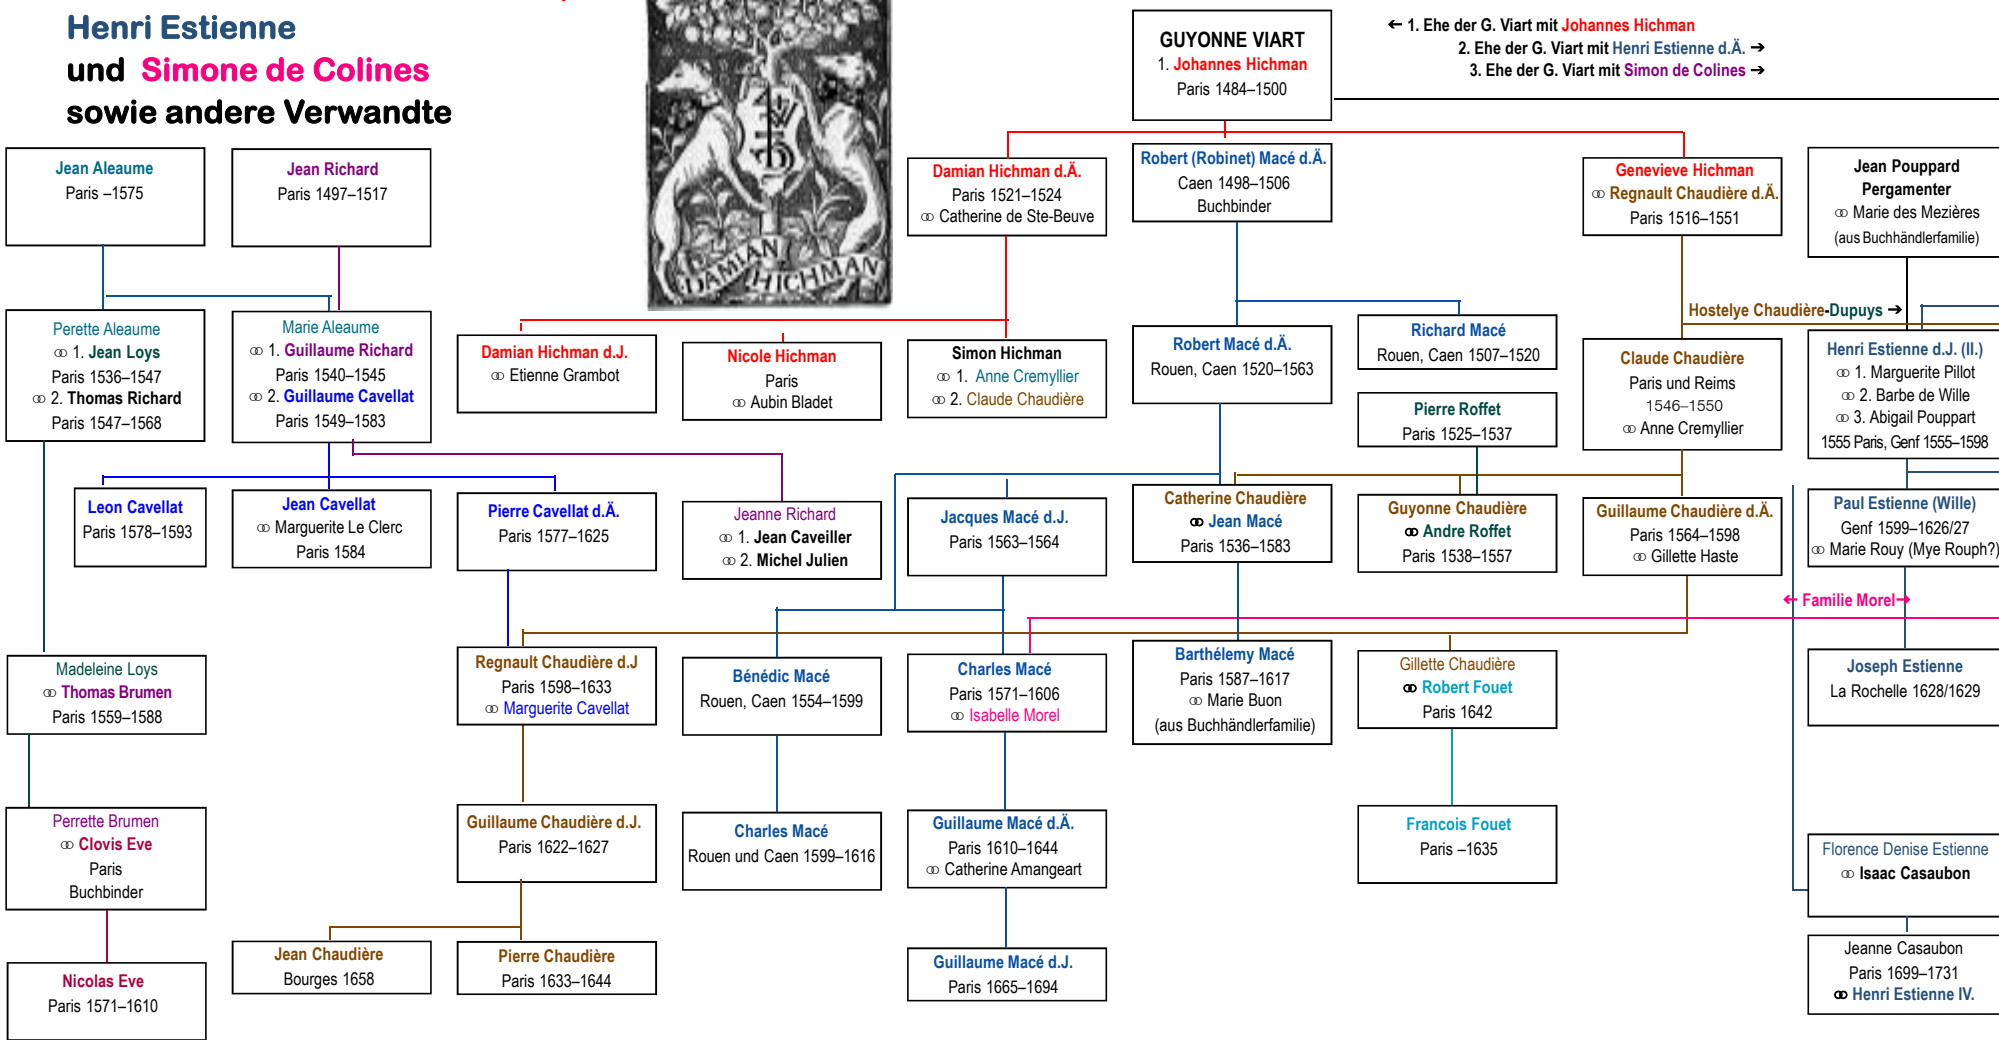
Henri Estienne
und Simone de Colines
sowie andere Verwandte

DAMIAN HICHMAN

GUYONNE VIART
1. Johannes Hichman
Paris 1484–1500

← 1. Ehe der G. Viart mit Johannes Hichman
2. Ehe der G. Viart mit Henri Estienne d.Ä. →
3. Ehe der G. Viart mit Simon de Colines →

Jean Aleaume
Paris –1575

Jean Richard
Paris 1497–1517

Damian Hichman d.Ä.
Paris 1521–1524
⚭ Catherine de Ste-Beuve

Robert (Robinet) Macé d.Ä.
Caen 1498–1506
Buchbinder

Genevieve Hichman
⚭ Regnault Chaudière d.Ä.
Paris 1516–1551

Jean Pouppard
Pergamenter
⚭ Marie des Mezières
(aus Buchhändlerfamilie)

Hostelye Chaudière-Dupuys →

Perette Aleaume
⚭ 1. Jean Loys
Paris 1536–1547
⚭ 2. Thomas Richard
Paris 1547–1568

Marie Aleaume
⚭ 1. Guillaume Richard
Paris 1540–1545
⚭ 2. Guillaume Cavellat
Paris 1549–1583

Damian Hichman d.J.
⚭ Etienne Grambot

Nicole Hichman
Paris
⚭ Aubin Bladet

Simon Hichman
⚭ 1. Anne Cremyllier
⚭ 2. Claude Chaudière

Robert Macé d.Ä.
Rouen, Caen 1520–1563

Richard Macé
Rouen, Caen 1507–1520

Pierre Roffet
Paris 1525–1537

Claude Chaudière
Paris und Reims
1546–1550
⚭ Anne Cremyllier

Henri Estienne d.J. (II.)
⚭ 1. Marguerite Pillot
⚭ 2. Barbe de Wille
⚭ 3. Abigail Pouppart
1555 Paris, Genf 1555–1598

Leon Cavellat
Paris 1578–1593

Jean Cavellat
⚭ Marguerite Le Clerc
Paris 1584

Pierre Cavellat d.Ä.
Paris 1577–1625

Jeanne Richard
⚭ 1. Jean Caveiller
⚭ 2. Michel Julien

Jacques Macé d.J.
Paris 1563–1564

Catherine Chaudière
⚭ Jean Macé
Paris 1536–1583

Guyonne Chaudière
⚭ Andre Roffet
Paris 1538–1557

Guillaume Chaudière d.Ä.
Paris 1564–1598
⚭ Gillette Haste

Paul Estienne (Wille)
Genf 1599–1626/27
⚭ Marie Rouy (Mye Rouph?)

← Familie Morel →

Madeleine Loys
⚭ Thomas Brumen
Paris 1559–1588

Regnault Chaudière d.J
Paris 1598–1633
⚭ Marguerite Cavellat

Bénédic Macé
Rouen, Caen 1554–1599

Charles Macé
Paris 1571–1606
⚭ Isabelle Morel

Barthélemy Macé
Paris 1587–1617
⚭ Marie Buon
(aus Buchhändlerfamilie)

Gillette Chaudière
⚭ Robert Fouet
Paris 1642

Joseph Estienne
La Rochelle 1628/1629

Perrette Brumen
⚭ Clovis Eve
Paris
Buchbinder

Guillaume Chaudière d.J.
Paris 1622–1627

Charles Macé
Rouen und Caen 1599–1616

Guillaume Macé d.Ä.
Paris 1610–1644
⚭ Catherine Amangeart

Francois Fouet
Paris –1635

Florence Denise Estienne
⚭ Isaac Casaubon

Nicolas Eve
Paris 1571–1610

Jean Chaudière
Bourges 1658

Pierre Chaudière
Paris 1633–1644

Guillaume Macé d.J.
Paris 1665–1694

Jeanne Casaubon
Paris 1699–1731
⚭ Henri Estienne IV.